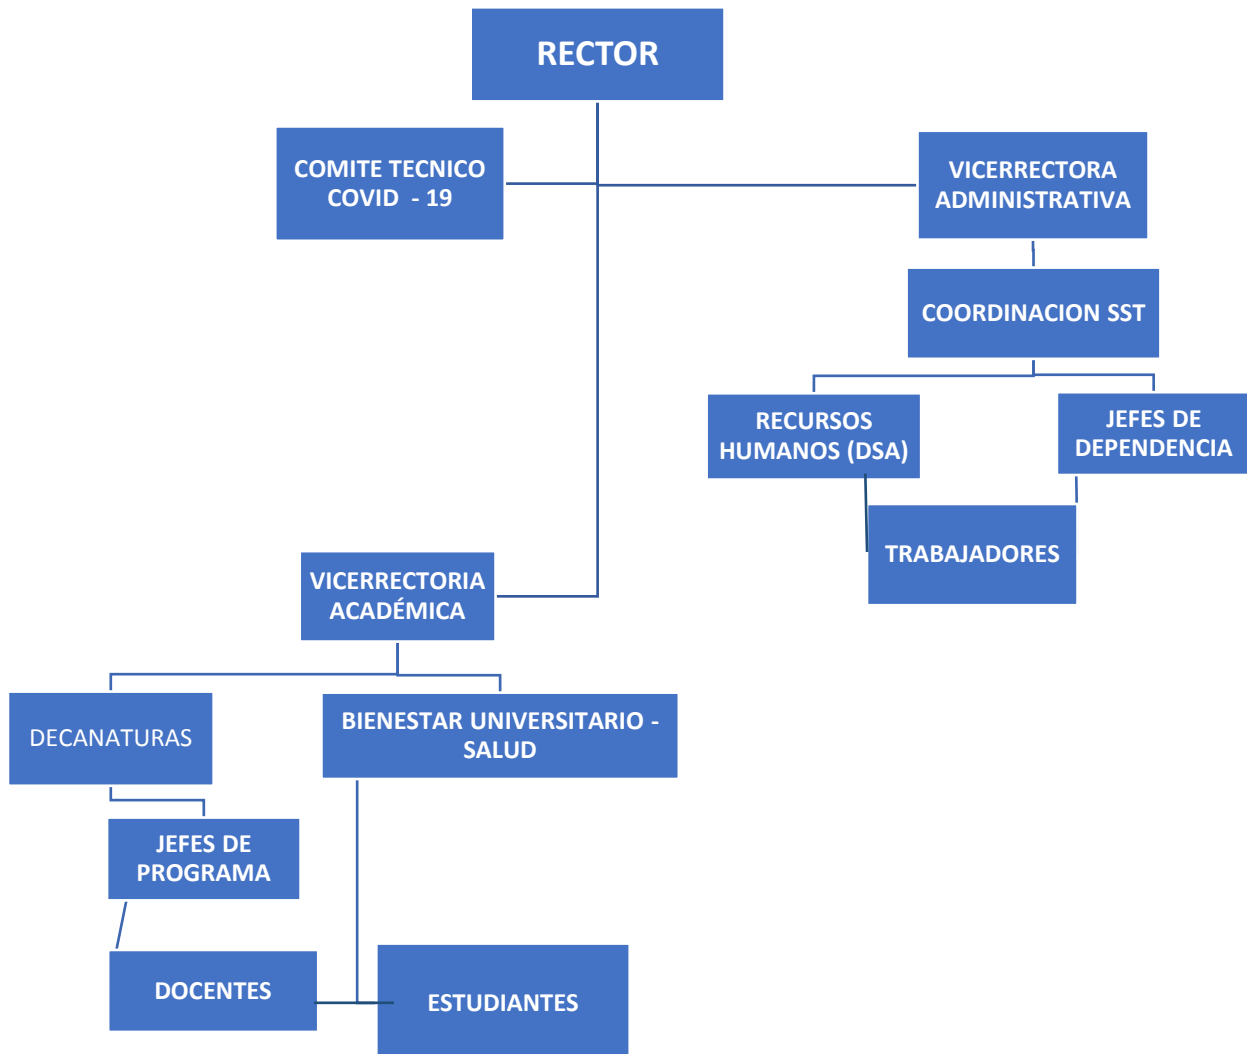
RECTOR

COMITE TECNICO COVID - 19

VICERRECTORA ADMINISTRATIVA

COORDINACION SST

RECURSOS HUMANOS (DSA)

JEFES DE DEPENDENCIA

TRABAJADORES

VICERRECTORIA ACADÉMICA

DECANATURAS

BIENESTAR UNIVERSITARIO - SALUD

JEFES DE PROGRAMA

DOCENTES

ESTUDIANTES